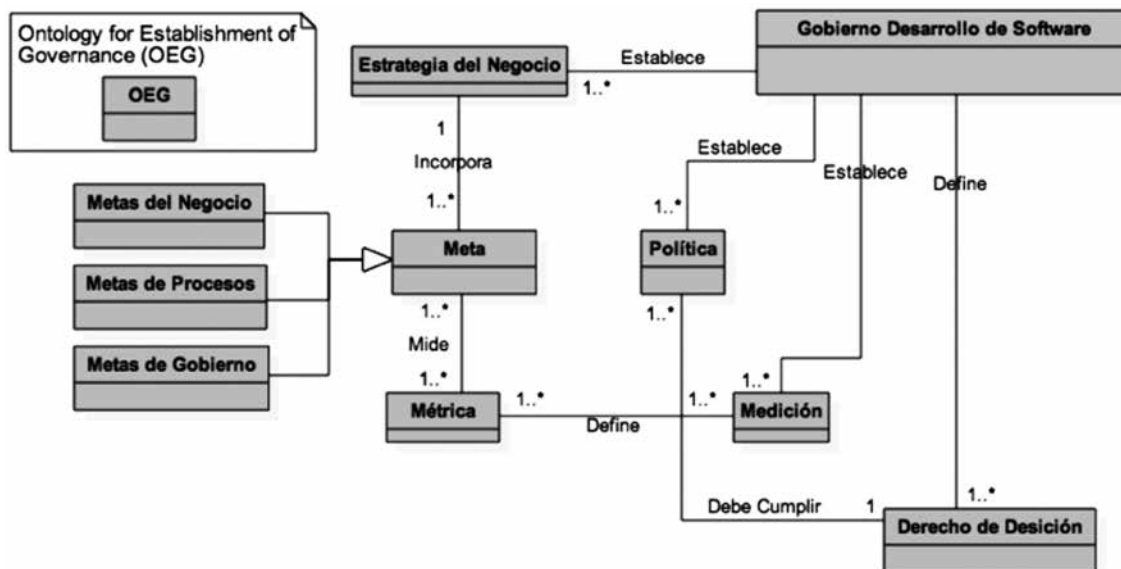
Ontology for Establishment of Governance (OEG)

OEG

Estrategia del Negocio

Establece

Gobierno Desarrollo de Software

1..*

1

Incorpora

1..*

Establece

Establece

Define

1..*

Metas del Negocio

Metas de Procesos

Metas de Gobierno

Meta

Política

1..*

1..*

Mide

1..*

1..*

Métrica

1..*

1..*

Medición

Define

Debe Cumplir

1

1..*

Derecho de Desición